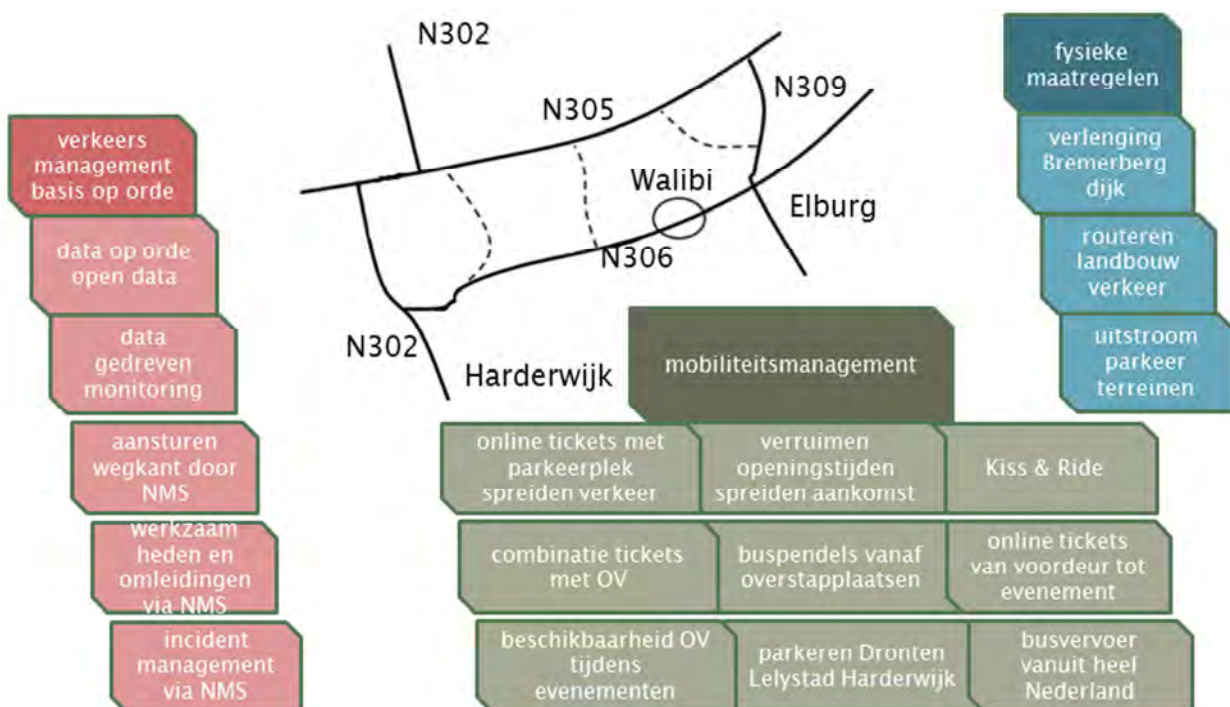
verkeers management basis op orde

data op orde open data

data gedreven monitoring

aansturen wegkant door NMS

werkzaamheden en omleidingen via NMS

incident management via NMS

N302

N305

N309

Walibi

Elburg

N306

N302

Harderwijk

fysieke maatregelen

verlenging Bremerberg dijk

routeren landbouw verkeer

uitstroom parkeer terreinen

mobiliteitsmanagement

online tickets met parkeerplek spreiden verkeer

verruimen openingstijden spreiden aankomst

Kiss & Ride

combinatie tickets met OV

buspendels vanaf overstapplaatsen

online tickets van voordeur tot evenement

beschikbaarheid OV tijdens evenementen

parkeren Dronten Lelystad Harderwijk

busvervoer vanuit heel Nederland